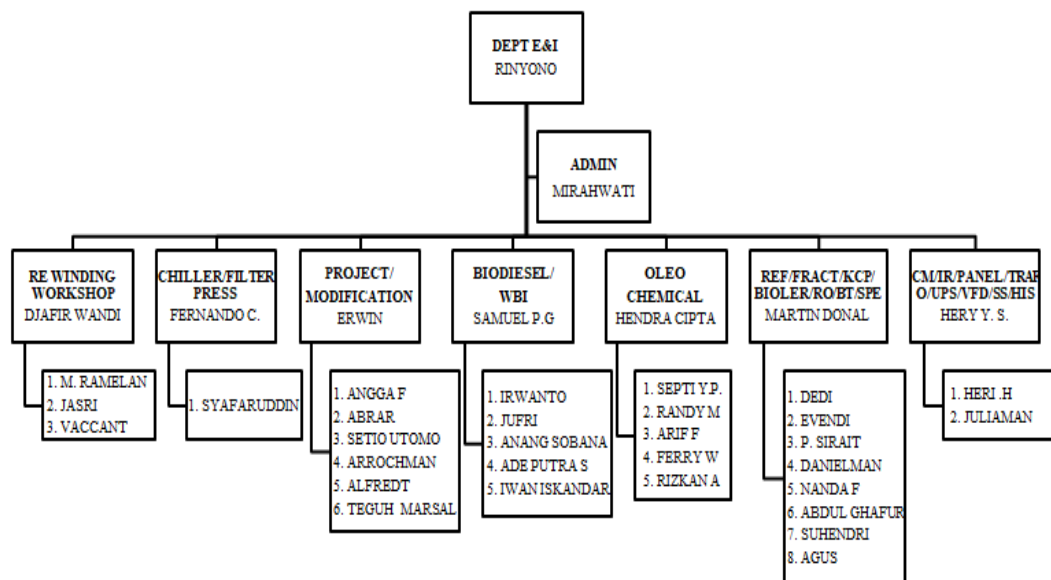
DEPT E&I
RINYONO

ADMIN
MIRAHWATI

RE WINDING WORKSHOP
DJAFIR WANDI

1. M. RAMELAN
2. JASRI
3. VACCANT

CHILLER/FILTER PRESS
FERNANDO C.

1. SYAFARUDDIN

PROJECT/ MODIFICATION
ERWIN

1. ANGGA F
2. ABRAR
3. SETIO UTOMO
4. ARROCHMAN
5. ALFREDT
6. TEGUH MARSAL

BIODIESEL/ WBI
SAMUEL P.G

1. IRWANTO
2. JUFRI
3. ANANG SOBANA
4. ADE PUTRA S
5. IWAN ISKANDAR

OLEO CHEMICAL
HENDRA CIPTA

1. SEPTI Y.P.
2. RANDY M
3. ARIF F
4. FERRY W
5. RIZKAN A

REF/FRACT/KCP/ BIOLER/RO/BT/SPE
MARTIN DONAL

1. DEDI
2. EVENDI
3. P. SIRAIT
4. DANIELMAN
5. NANDA F
6. ABDUL GHAFUR
7. SUHENDRI
8. AGUS

CM/IR/PANEL/TRAF O/UPS/VFD/SS/HIS
HERY Y. S.

1. HERI .H
2. JULIAMAN